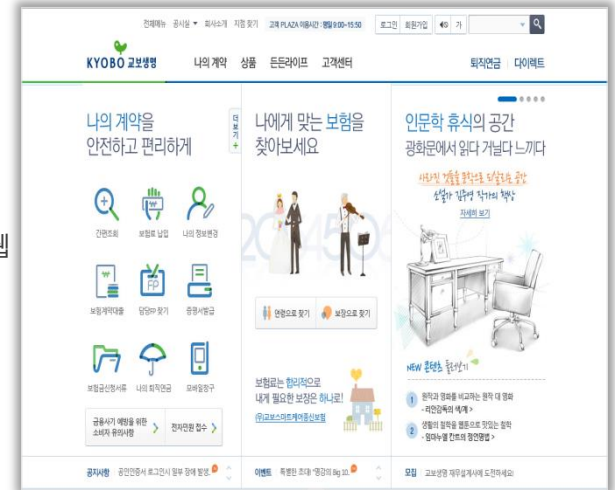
전체메뉴 공시실 회사소개 지점 찾기 고객 PLAZA 이용시간 : 평일 9:00~15:50 로그인 회원가입 가

KYOBO 교보생명 나의 계약 상품 든든라이프 고객센터 퇴직연금 다이렉트

나의 계약을 안전하고 편리하게

더보기 +

간편조회 보험료 납입 나의 정보변경

보험계약대출 담당FP 찾기 증명서발급

보험금청구서류 나의 퇴직연금 모바일창구

금융사기 예방을 위한 소비자 유의사항

전자민원 접수

나에게 맞는 보험을 찾아보세요

20 45

연령으로 찾기 보장으로 찾기

보험료는 합리적으로 내게 필요한 보장은 하나로!

(무)교보스마트케어종신보험

인문학 휴식의 공간 광화문에서 읽다 거닐다 느끼다

사라진 건물을 통해 본 도심의 공간 소설가 김중혁 작가의 행사

자세히 보기

NEW 콘텐츠 둘러보기

1 원작과 영화를 비교하는 원작 대 영화 - 리얼리티의 세계 >

2 생활의 철학을 통해 알아보는 철학 - 할머니들 칸트의 정언명령 >

공지사항 공인인증서 로그인시 일부 항목 발생

이벤트 특별한 초대 "행감의 Big 10"

모집 교보생명 재무설계사에 도전하세요!

컵